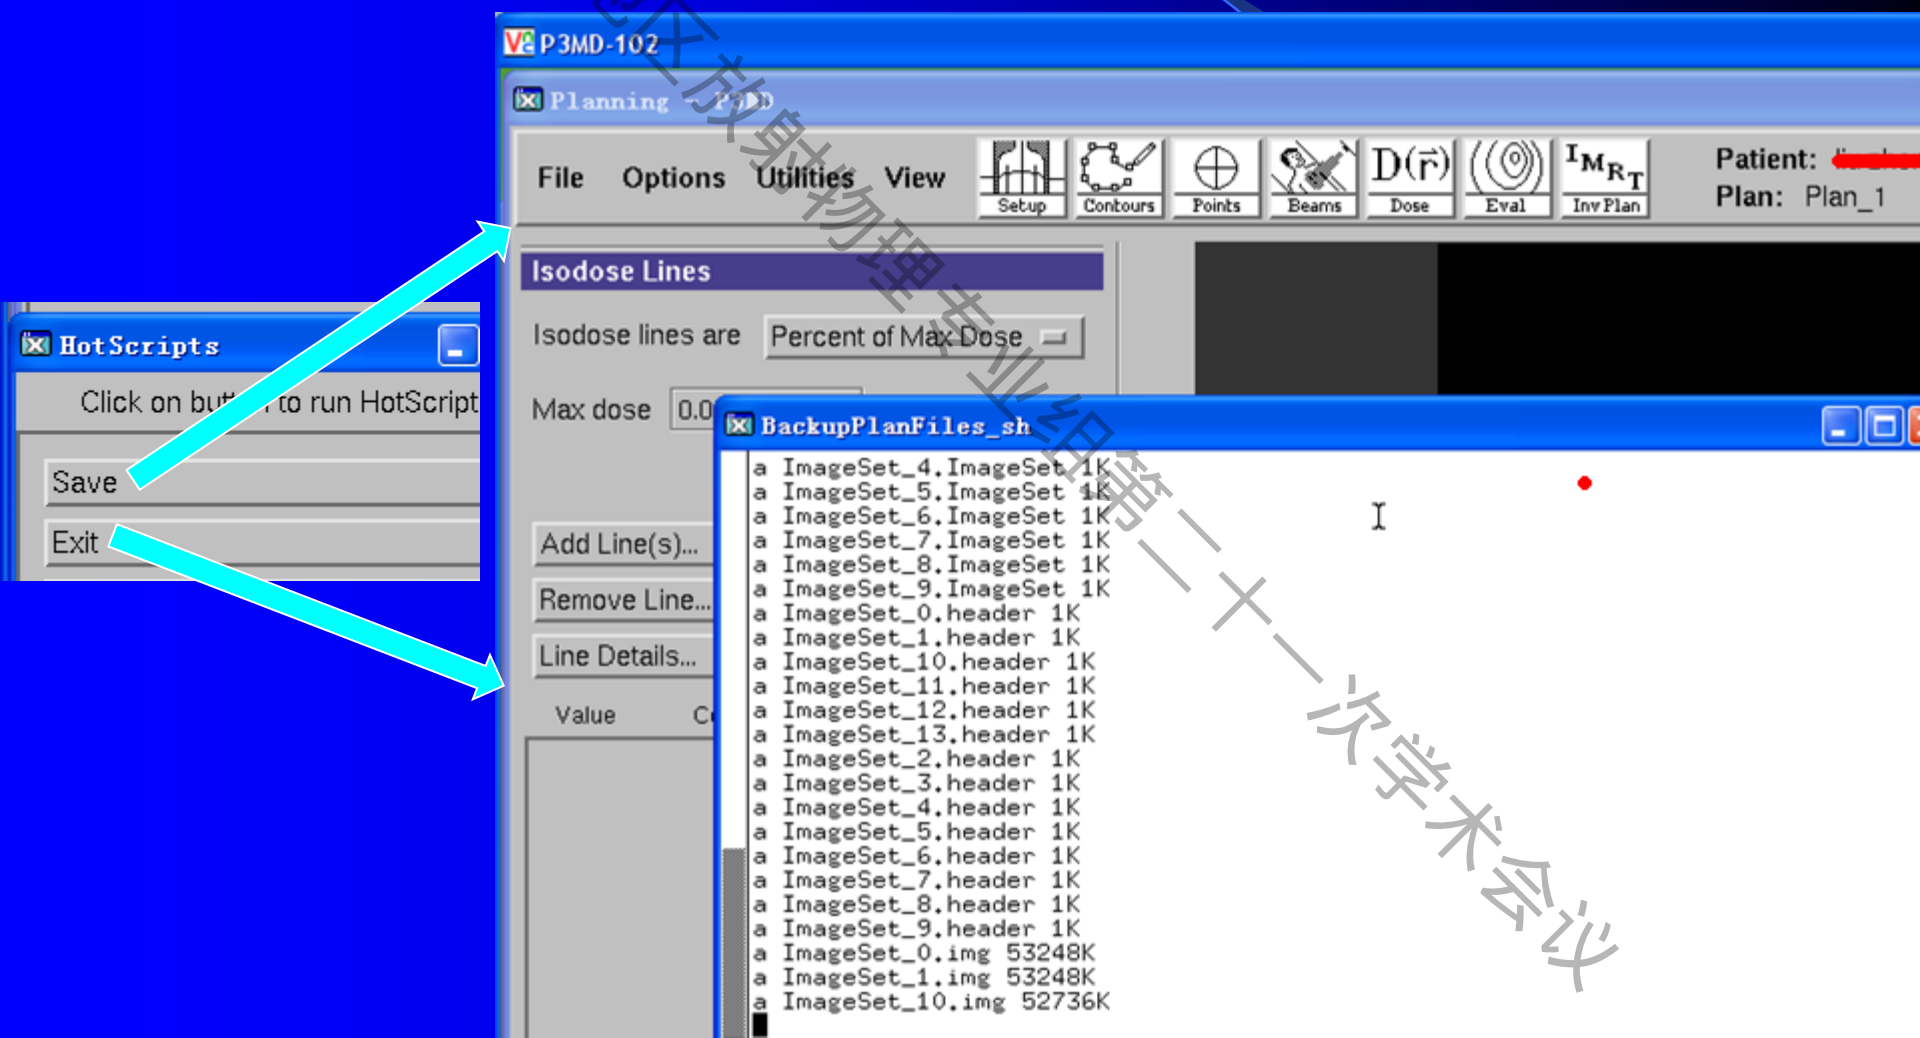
HotScripts

Click on bu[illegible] to run HotScript

Save

Exit

P3MD-102

Planning - P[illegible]D

File Options Utilities View

Setup Contours Points Beams Dose Eval Inv Plan

Patient: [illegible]

Plan: Plan_1

Isodose Lines

Isodose lines are Percent of Max Dose

Max dose 0.0

Add Line(s)...

Remove Line...

Line Details...

Value C

BackupPlanFiles_sh

a ImageSet_4.ImageSet 1K
a ImageSet_5.ImageSet 1K
a ImageSet_6.ImageSet 1K
a ImageSet_7.ImageSet 1K
a ImageSet_8.ImageSet 1K
a ImageSet_9.ImageSet 1K
a ImageSet_0.header 1K
a ImageSet_1.header 1K
a ImageSet_10.header 1K
a ImageSet_11.header 1K
a ImageSet_12.header 1K
a ImageSet_13.header 1K
a ImageSet_2.header 1K
a ImageSet_3.header 1K
a ImageSet_4.header 1K
a ImageSet_5.header 1K
a ImageSet_6.header 1K
a ImageSet_7.header 1K
a ImageSet_8.header 1K
a ImageSet_9.header 1K
a ImageSet_0.img 53248K
a ImageSet_1.img 53248K
a ImageSet_10.img 52736K

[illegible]区放射物理专业组第二十一次学术会议